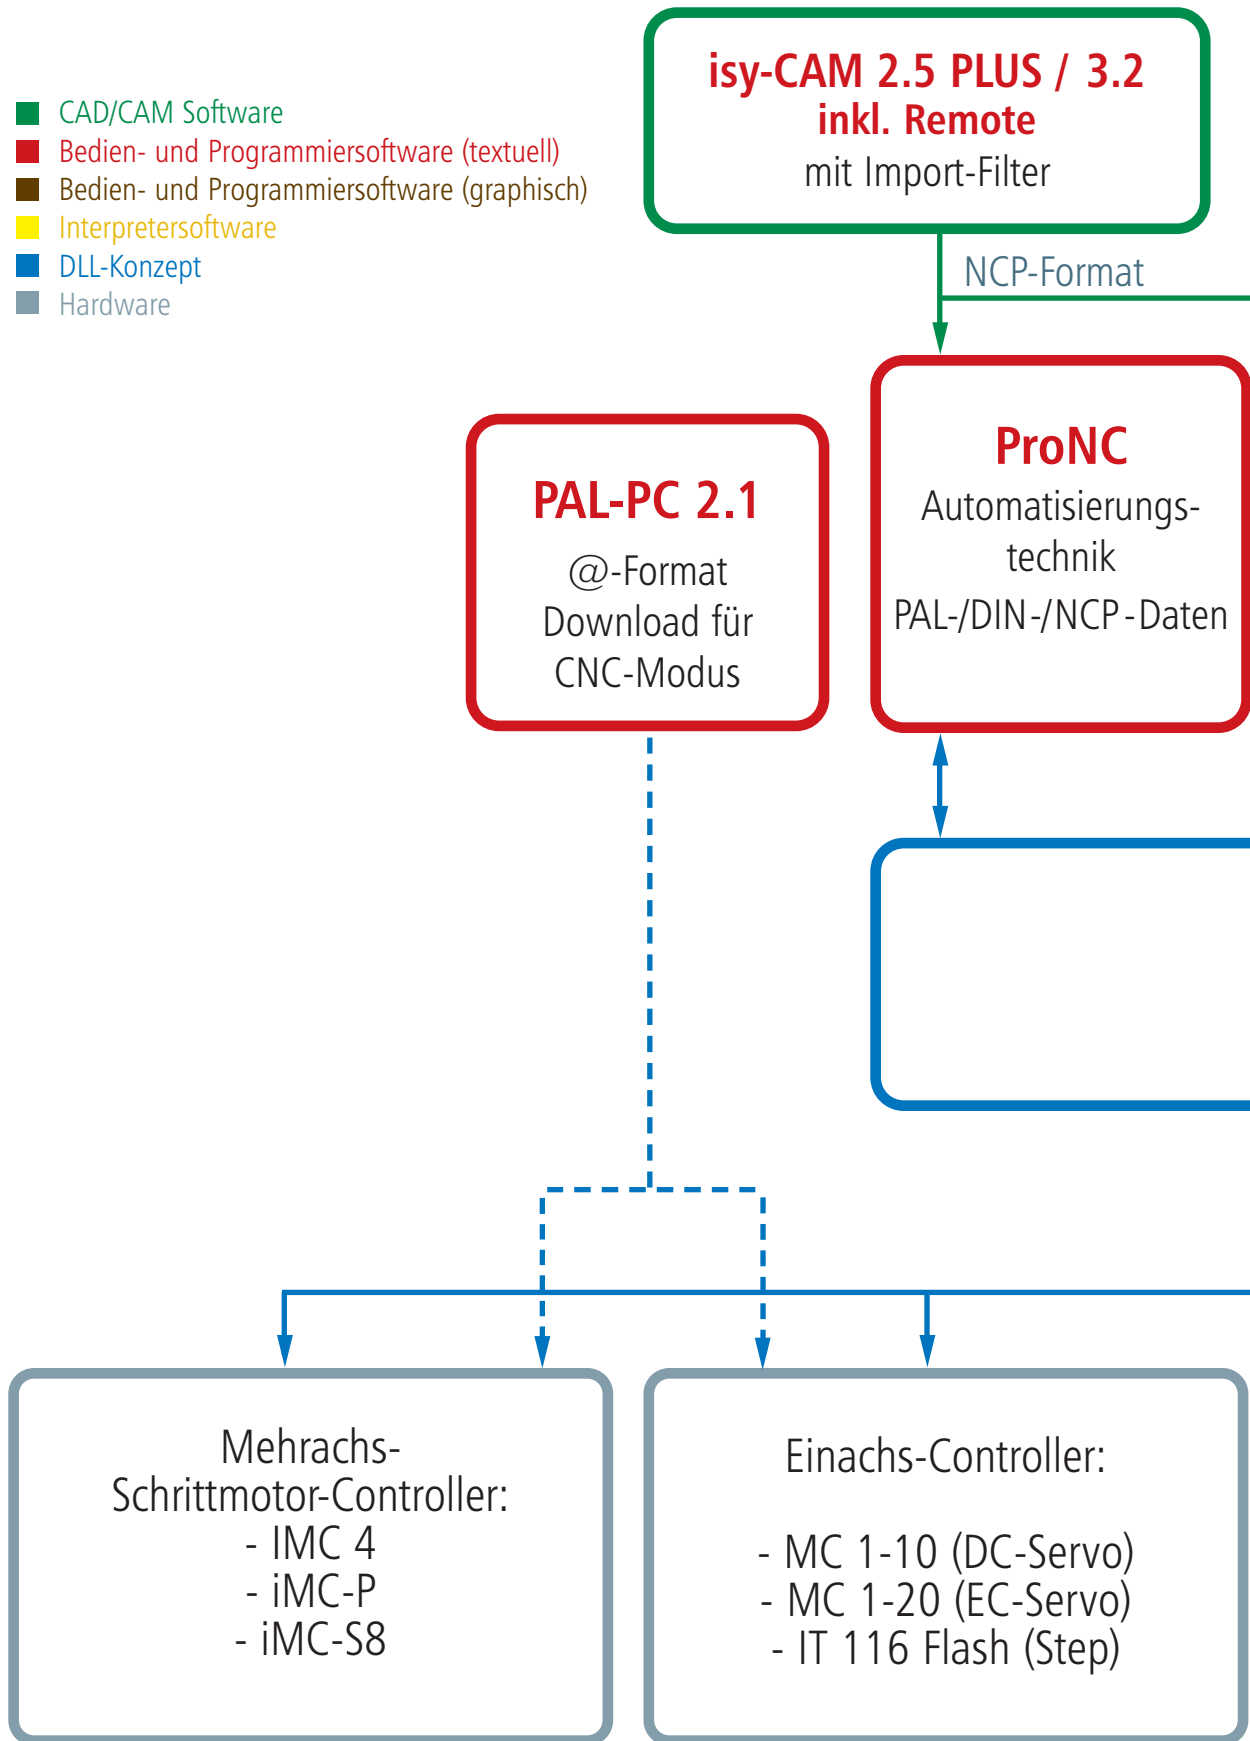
CAD/CAM Software
Bedien- und Programmiersoftware (textuell)
Bedien- und Programmiersoftware (graphisch)
Interpretersoftware
DLL-Konzept
Hardware

isy-CAM 2.5 PLUS / 3.2
inkl. Remote
mit Import-Filter

NCP-Format

PAL-PC 2.1
@-Format
Download für
CNC-Modus

ProNC
Automatisierungstechnik
PAL-/DIN-/NCP-Daten

Mehrachs-Schrittmotor-Controller:
- IMC 4
- iMC-P
- iMC-S8

Einachs-Controller:

- MC 1-10 (DC-Servo)
- MC 1-20 (EC-Servo)
- IT 116 Flash (Step)